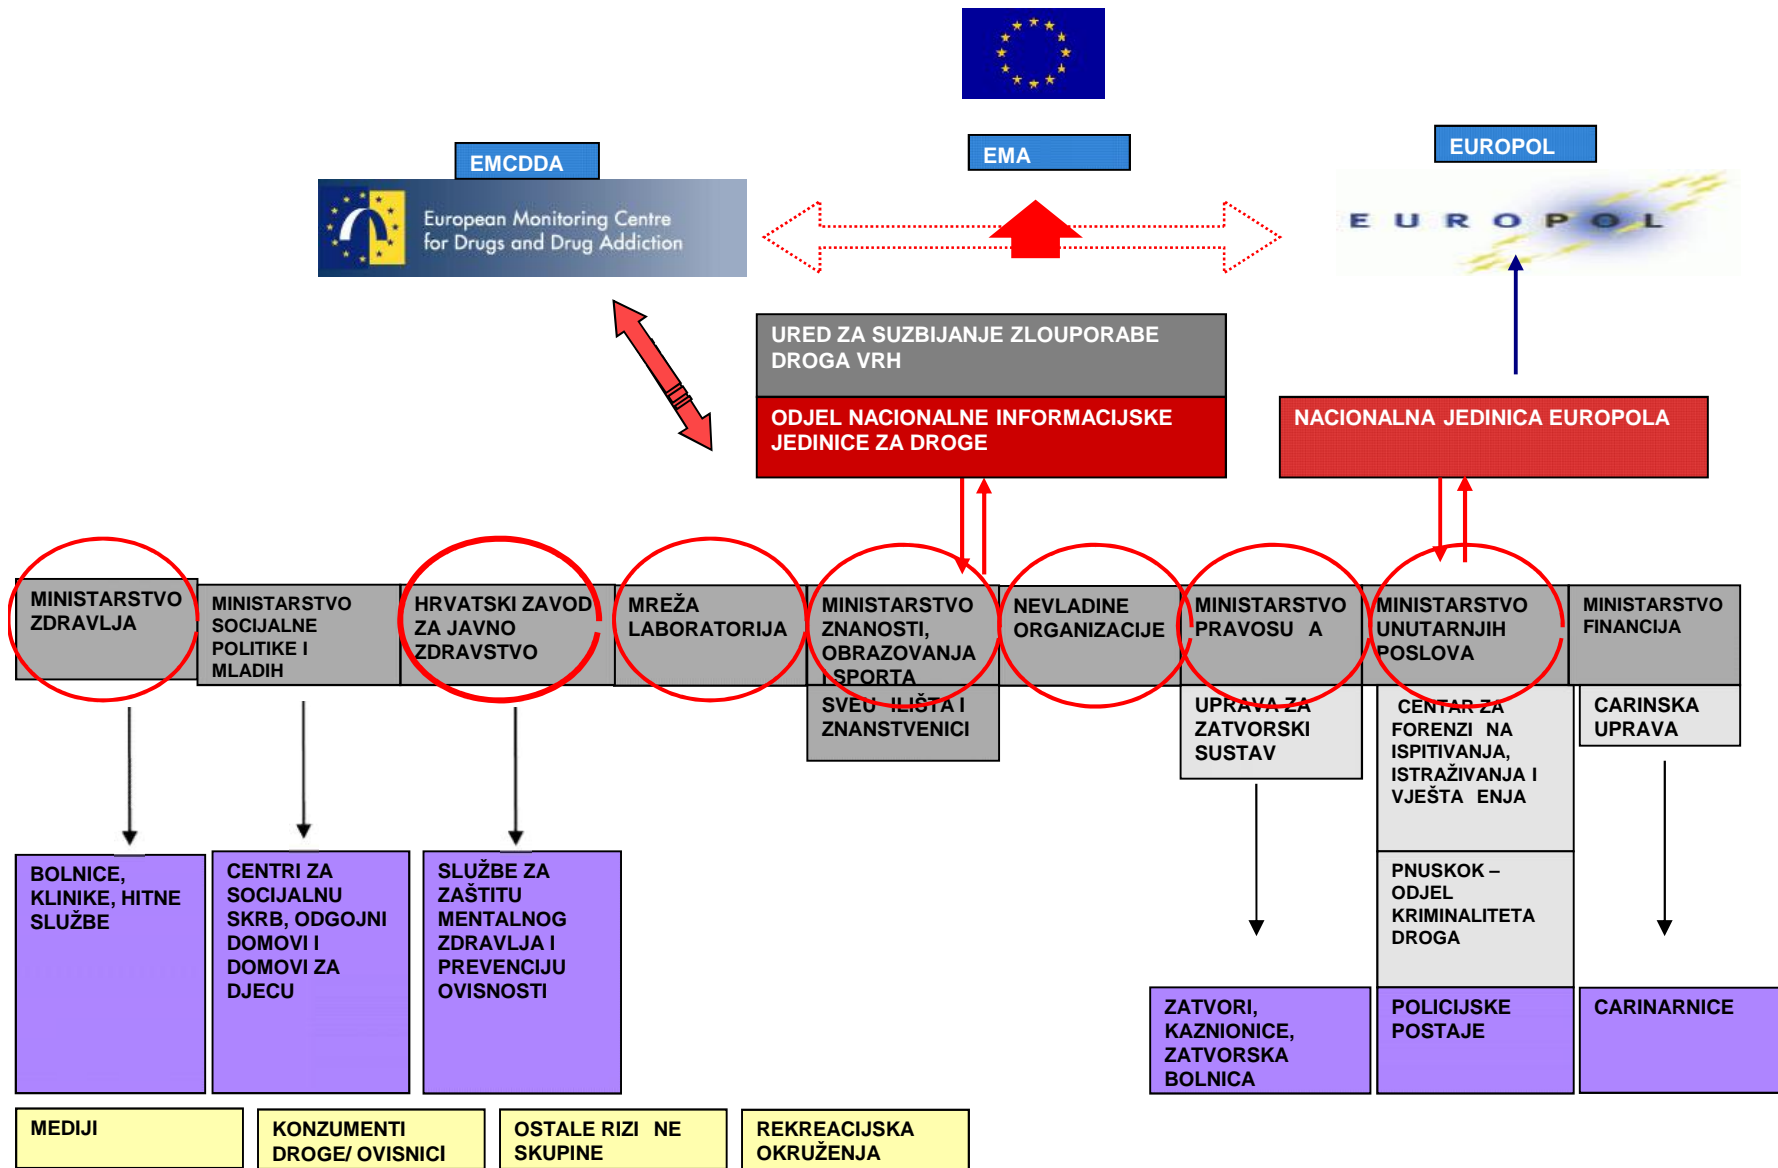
EMCDDA

European Monitoring Centre for Drugs and Drug Addiction

EMA

EUROPOL

E U R O P O L

URED ZA SUZBIJANJE ZLOUPORABE DROGA VRH

ODJEL NACIONALNE INFORMACIJSKE JEDINICE ZA DROGE

NACIONALNA JEDINICA EUROPOLA

MINISTARSTVO ZDRAVLJA

MINISTARSTVO SOCIJALNE POLITIKE I MLADIH

HRVATSKI ZAVOD ZA JAVNO ZDRAVSTVO

MREŽA LABORATORIJA

MINISTARSTVO ZNANOSTI, OBRAZOVANJA I SPORTA

SVEU ILIŠTA I ZNANSTVENICI

NEVLADINE ORGANIZACIJE

MINISTARSTVO PRAVOSU A

UPRAVA ZA ZATVORSKI SUSTAV

MINISTARSTVO UNUTARNJIH POSLOVA

CENTAR ZA FORENZI NA ISPITIVANJA, ISTRAŽIVANJA I VJEŠTA ENJA

PNUSKOK – ODJEL KRIMINALITETA DROGA

MINISTARSTVO FINANCIJA

CARINSKA UPRAVA

BOLNICE, KLINIKE, HITNE SLUŽBE

CENTRI ZA SOCIJALNU SKRB, ODGOJNI DOMOVI I DOMOVI ZA DJECU

SLUŽBE ZA ZAŠTITU MENTALNOG ZDRAVLJA I PREVENCIJU OVISNOSTI

ZATVORI, KAZNIONICE, ZATVORSKA BOLNICA

POLICIJSKE POSTAJE

CARINARNICE

MEDIJI

KONZUMENTI DROGE/ OVISNICI

OSTALE RIZI NE SKUPINE

REKREACIJSKA OKRUŽENJA